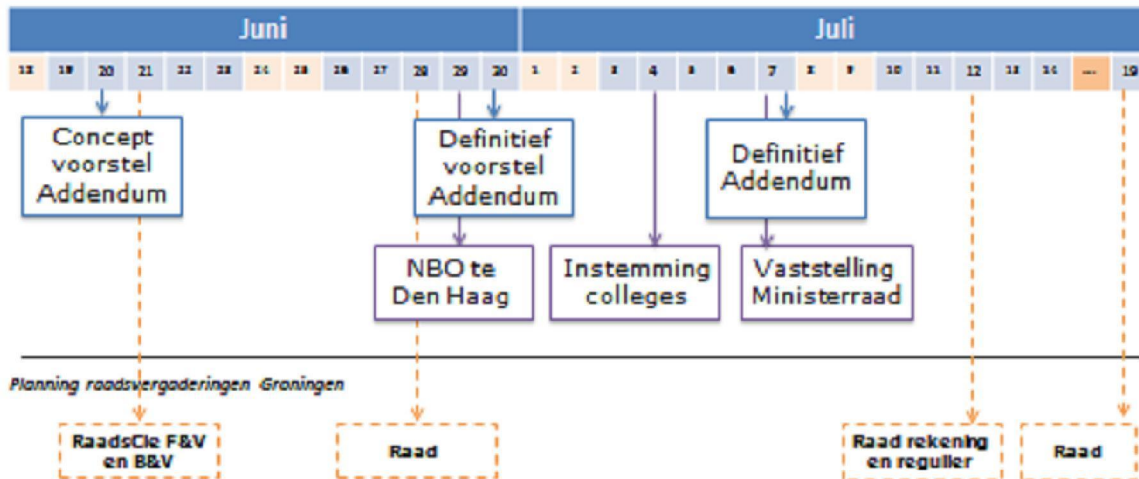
Juni

Juli

18 19 20 21 22 23 24 25 26 27 28 29 30 1 2 3 4 5 6 7 8 9 10 11 12 13 14 ... 19

Concept voorstel Addendum

Definitief voorstel Addendum

Definitief Addendum

NBO te Den Haag

Instemming colleges

Vaststelling Ministerraad

Planning raadsvergaderingen Groningen

RaadsCie F&V en B&V

Raad

Raad rekening en reguller

Raad